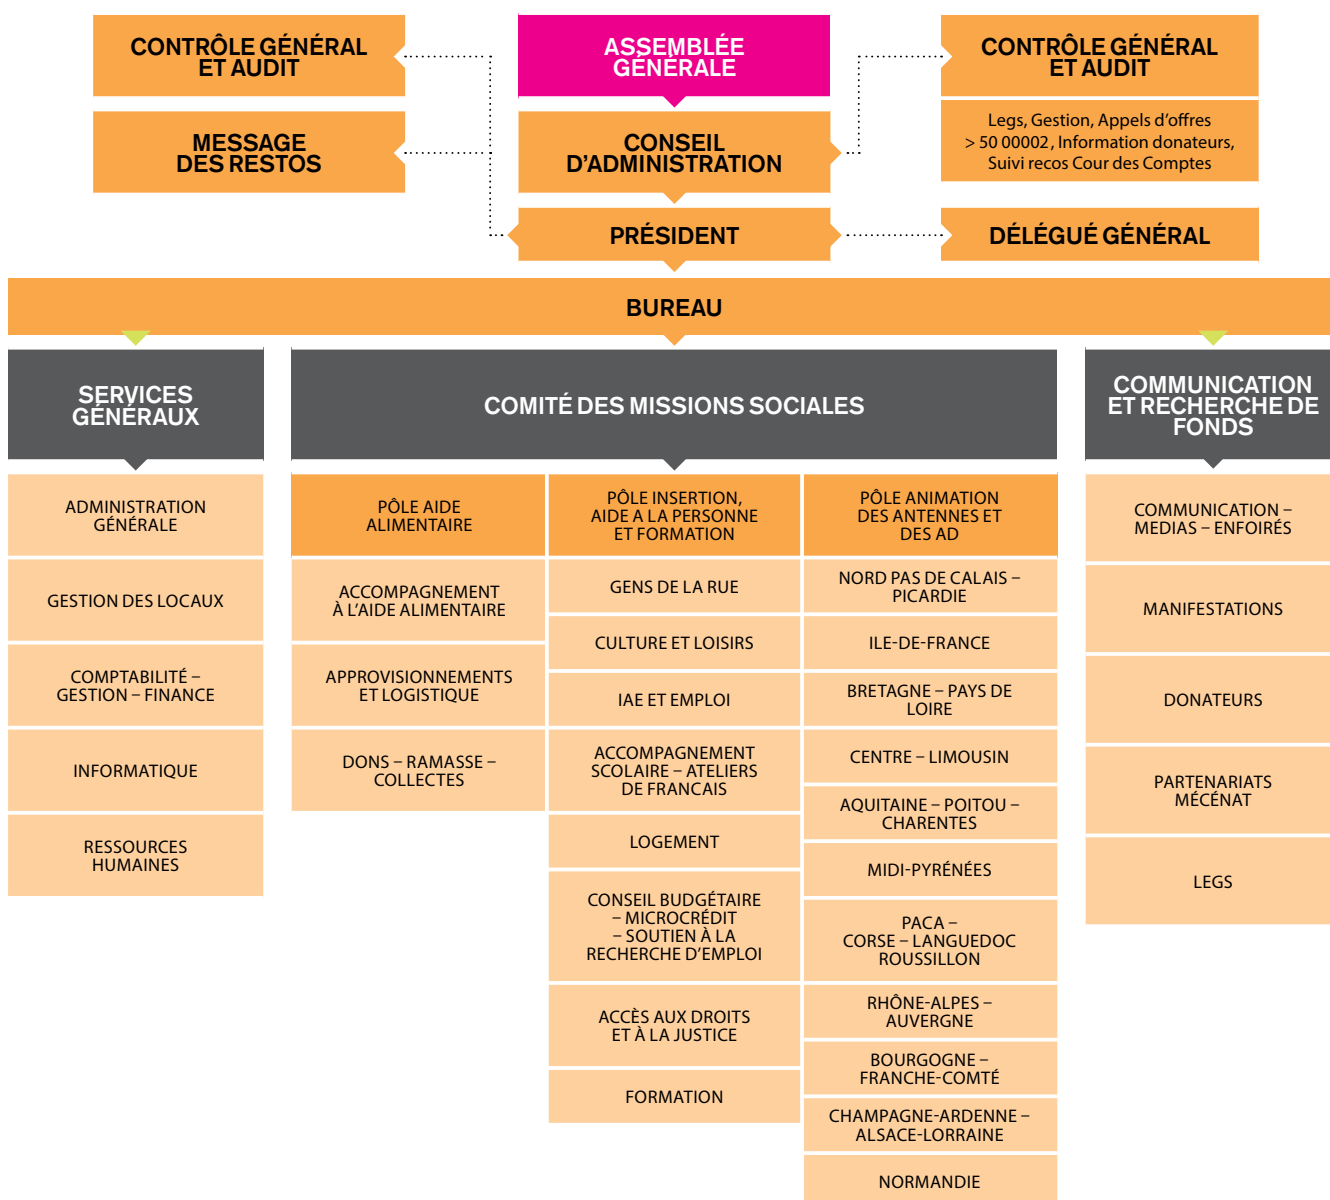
CONTRÔLE GÉNÉRAL ET AUDIT

ASSEMBLÉE GÉNÉRALE

CONTRÔLE GÉNÉRAL ET AUDIT

Legs, Gestion, Appels d'offres > 50 00002, Information donateurs, Suivi recos Cour des Comptes

MESSAGE DES RESTOS

CONSEIL D'ADMINISTRATION

PRÉSIDENT

DÉLÉGUÉ GÉNÉRAL

BUREAU

SERVICES GÉNÉRAUX

ADMINISTRATION GÉNÉRALE

GESTION DES LOCAUX

COMPTABILITÉ – GESTION – FINANCE

INFORMATIQUE

RESSOURCES HUMAINES

COMITÉ DES MISSIONS SOCIALES

PÔLE AIDE ALIMENTAIRE

ACCOMPAGNEMENT À L'AIDE ALIMENTAIRE

APPROVISIONNEMENTS ET LOGISTIQUE

DONS – RAMASSE – COLLECTES

PÔLE INSERTION, AIDE A LA PERSONNE ET FORMATION

GENS DE LA RUE

CULTURE ET LOISIRS

IAE ET EMPLOI

ACCOMPAGNEMENT SCOLAIRE – ATELIERS DE FRANCAIS

LOGEMENT

CONSEIL BUDGÉTAIRE – MICROCRÉDIT – SOUTIEN À LA RECHERCHE D'EMPLOI

ACCÈS AUX DROITS ET À LA JUSTICE

FORMATION

PÔLE ANIMATION DES ANTENNES ET DES AD

NORD PAS DE CALAIS – PICARDIE

ILE-DE-FRANCE

BRETAGNE – PAYS DE LOIRE

CENTRE – LIMOUSIN

AQUITAINE – POITOU – CHARENTES

MIDI-PYRÉNÉES

PACA – CORSE – LANGUEDOC ROUSSILLON

RHÔNE-ALPES – AUVERGNE

BOURGOGNE – FRANCHE-COMTÉ

CHAMPAGNE-ARDENNE – ALSACE-LORRAINE

NORMANDIE

COMMUNICATION ET RECHERCHE DE FONDS

COMMUNICATION – MEDIAS – ENFOIRÉS

MANIFESTATIONS

DONATEURS

PARTENARIATS MÉCÉNAT

LEGS